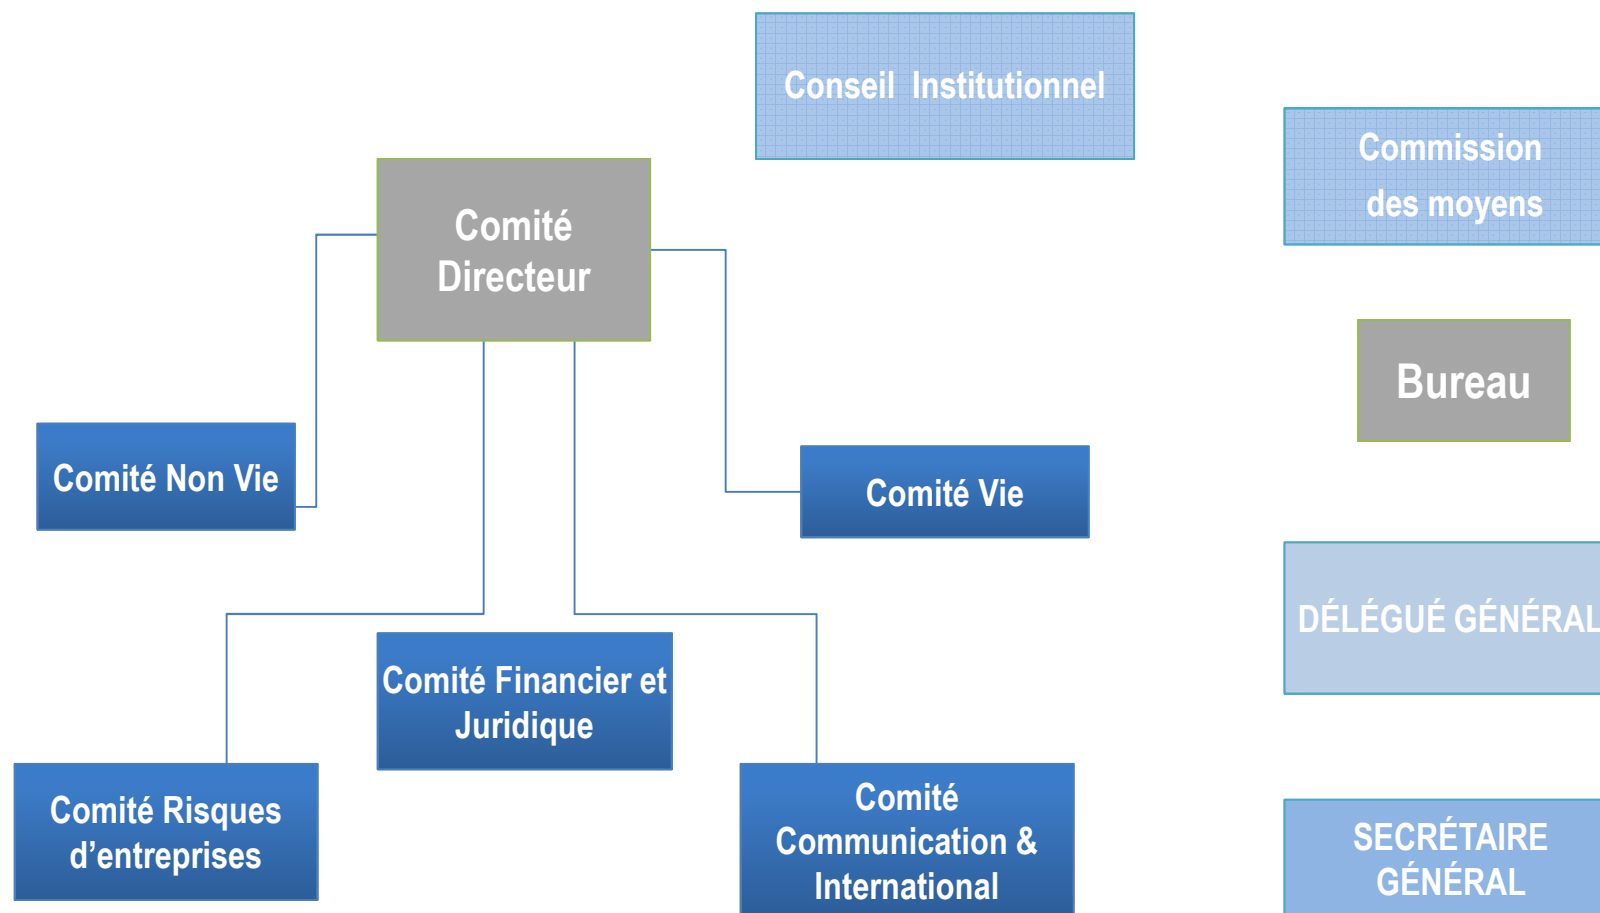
Conseil Institutionnel

Commission des moyens

Comité Directeur

Bureau

Comité Non Vie

Comité Vie

DÉLÉGUÉ GÉNÉRAL

Comité Financier et Juridique

Comité Risques d’entreprises

Comité Communication & International

SECRÉTAIRE GÉNÉRAL